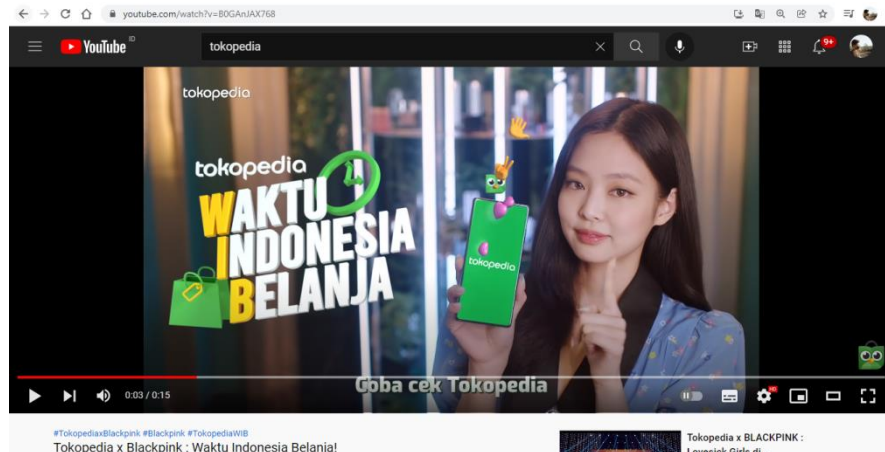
youtube.com/watch?v=80GAnJAX768

YouTube ID

tokopedia

9+

tokopedia

tokopedia

WAKTU INDONESIA BELANJA

tokopedia

Coba cek Tokopedia

0:03 / 0:15

HD

#TokopediaxBlackpink #Blackpink #TokopediaWIB

Tokopedia x Blackpink : Waktu Indonesia Belanja!

Tokopedia x BLACKPINK : Lovesick Girls di